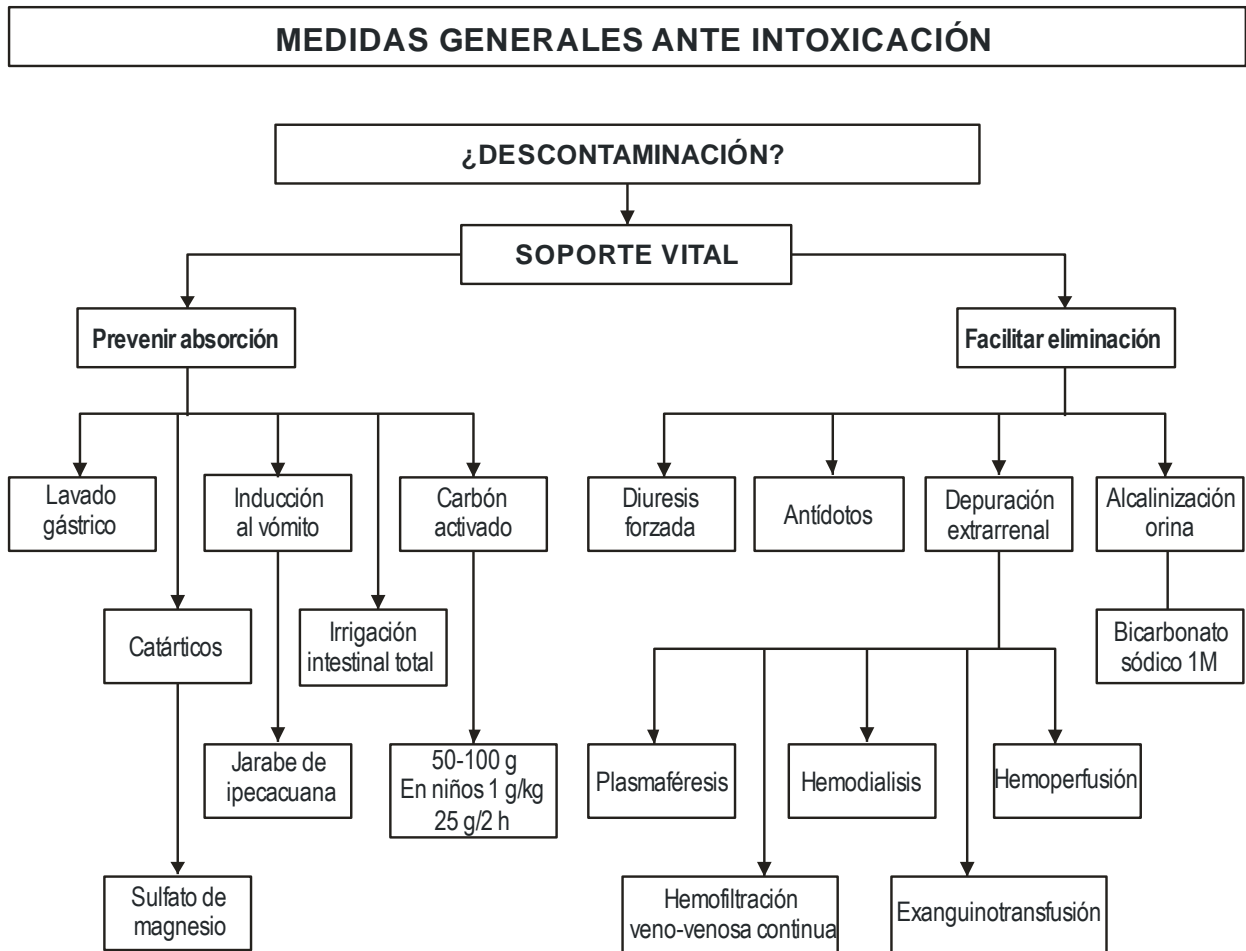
MEDIDAS GENERALES ANTE INTOXICACIÓN

¿DESCONTAMINACIÓN?

SOPORTE VITAL

Prevenir absorción

Facilitar eliminación

Lavado gástrico

Inducción al vómito

Carbón activado

Catárticos

Irrigación intestinal total

Jarabe de ipecacuana

50-100 g
En niños 1 g/kg
25 g/2 h

Sulfato de magnesio

Diuresis forzada

Antídotos

Depuración extrarrenal

Alcalinización orina

Bicarbonato sódico 1M

Plasmaféresis

Hemodialisis

Hemoperfusión

Hemofiltración veno-venosa continua

Exanguinotransfusión